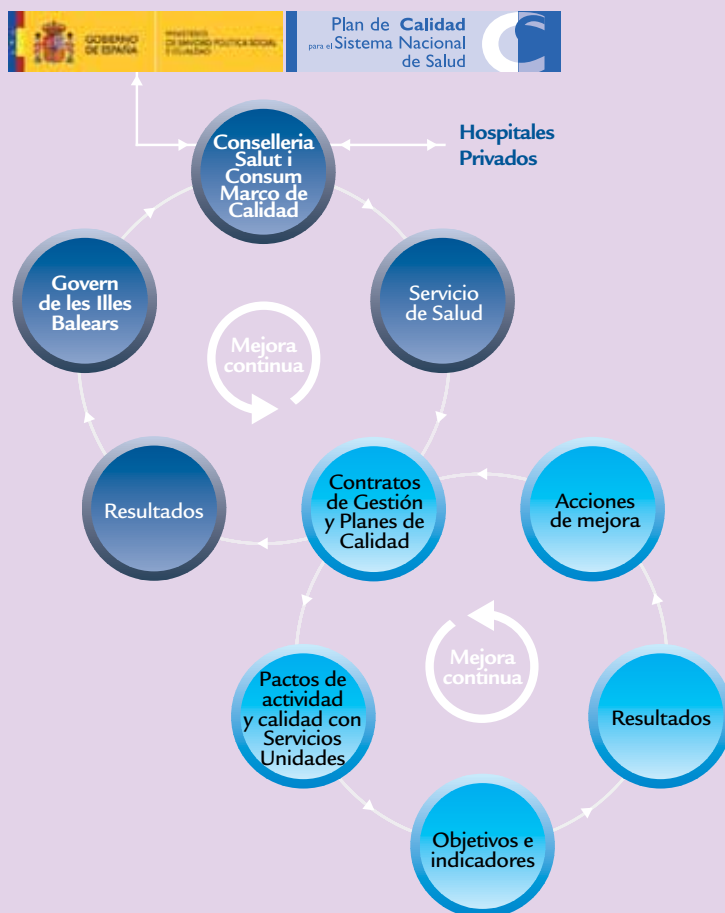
GOBIERNO DE ESPAÑA

MINISTERIO DE SANIDAD POLÍTICA SOCIAL E IGUALDAD

Plan de Calidad para el Sistema Nacional de Salud

Conselleria Salut i Consum Marco de Calidad

Hospitales Privados

Govern de les Illes Balears

Servicio de Salud

Mejora continua

Resultados

Contratos de Gestión y Planes de Calidad

Acciones de mejora

Mejora continua

Pactos de actividad y calidad con Servicios Unidades

Resultados

Objetivos e indicadores